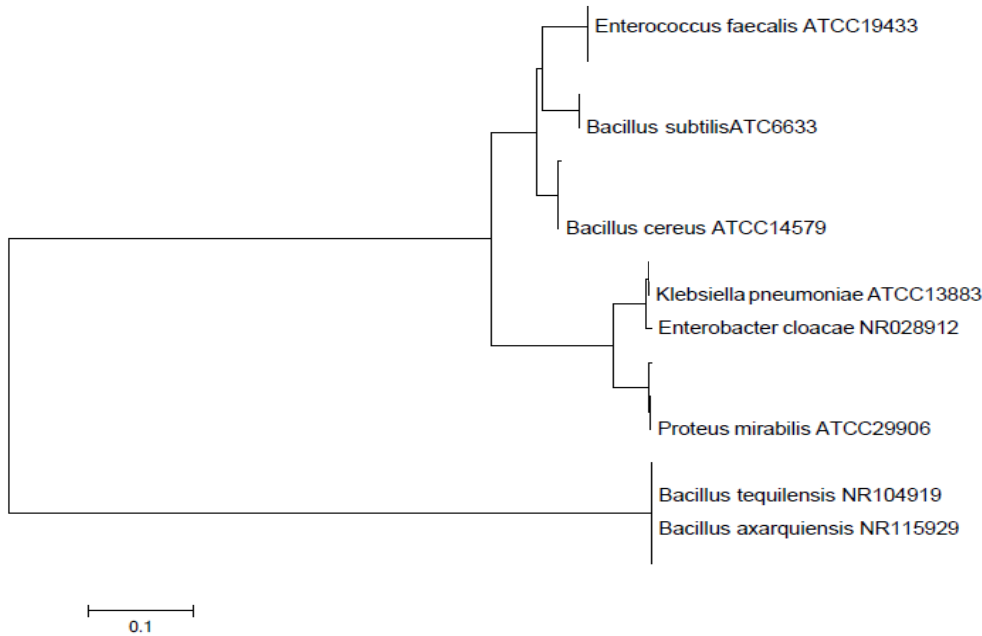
Enterococcus faecalis ATCC19433

Bacillus subtilisATC6633

Bacillus cereus ATCC14579

Klebsiella pneumoniae ATCC13883

Enterobacter cloacae NR028912

Proteus mirabilis ATCC29906

Bacillus tequilensis NR104919

Bacillus axarquiensis NR115929

0.1